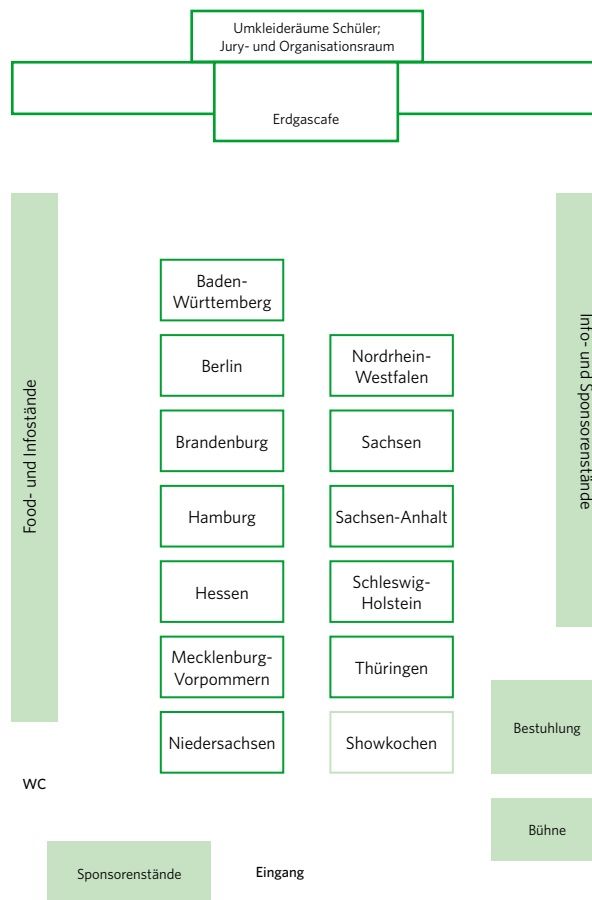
Umkleideräume Schüler;
Jury- und Organisationsraum

Erdgascafe

Food- und Infostände

Baden-Württemberg

Berlin

Brandenburg

Hamburg

Hessen

Mecklenburg-Vorpommern

Niedersachsen

Nordrhein-Westfalen

Sachsen

Sachsen-Anhalt

Schleswig-Holstein

Thüringen

Showkochen

Info- und Sponsorenstände

Bestuhlung

Bühne

WC

Sponsorenstände

Eingang